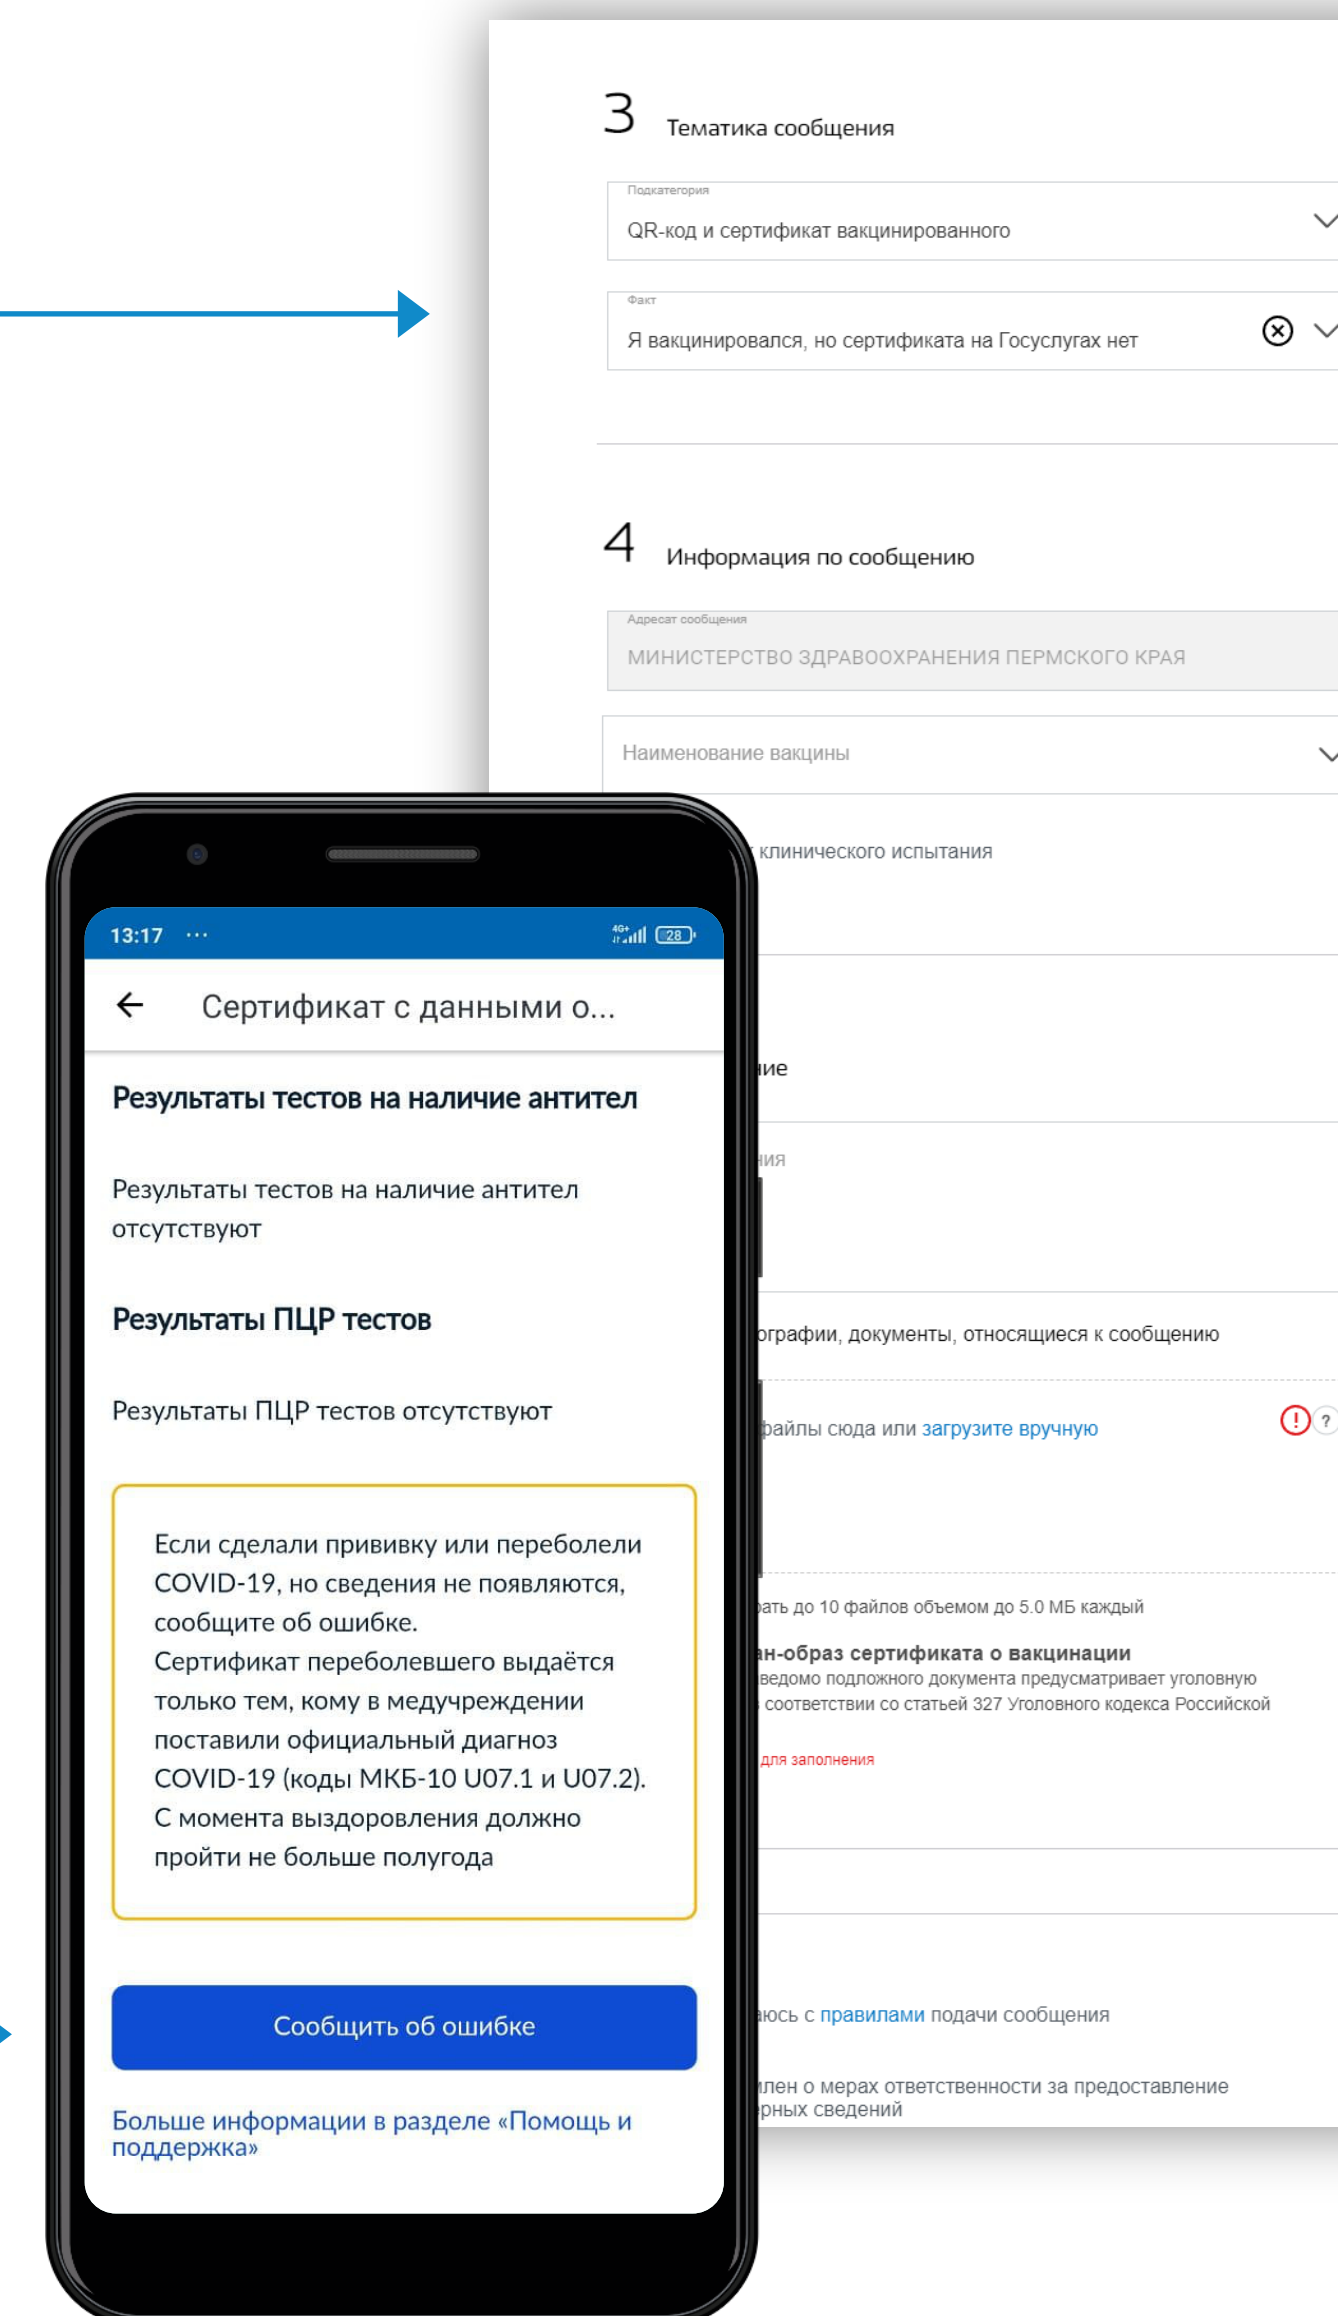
3 Тематика сообщения

Подкатегория
QR-код и сертификат вакцинированного

Факт
Я вакцинировался, но сертификата на Госуслугах нет

4 Информация по сообщению

Адресат сообщения
МИНИСТЕРСТВО ЗДРАВООХРАНЕНИЯ ПЕРМСКОГО КРАЯ

Наименование вакцины

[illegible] клинического испытания

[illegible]ие

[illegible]ия

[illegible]ографии, документы, относящиеся к сообщению

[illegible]файлы сюда или загрузите вручную

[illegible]ать до 10 файлов объемом до 5.0 МБ каждый
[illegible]н-образ сертификата о вакцинации
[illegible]ведомо подложного документа предусматривает уголовную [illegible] соответствии со статьей 327 Уголовного кодекса Российской
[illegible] для заполнения

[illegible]юсь с правилами подачи сообщения

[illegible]лен о мерах ответственности за предоставление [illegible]рных сведений

13:17 ··· 28

Сертификат с данными о...

Результаты тестов на наличие антител

Результаты тестов на наличие антител отсутствуют

Результаты ПЦР тестов

Результаты ПЦР тестов отсутствуют

Если сделали прививку или переболели COVID-19, но сведения не появляются, сообщите об ошибке.
Сертификат переболевшего выдаётся только тем, кому в медучреждении поставили официальный диагноз COVID-19 (коды МКБ-10 U07.1 и U07.2). С момента выздоровления должно пройти не больше полугода

Сообщить об ошибке

Больше информации в разделе «Помощь и поддержка»